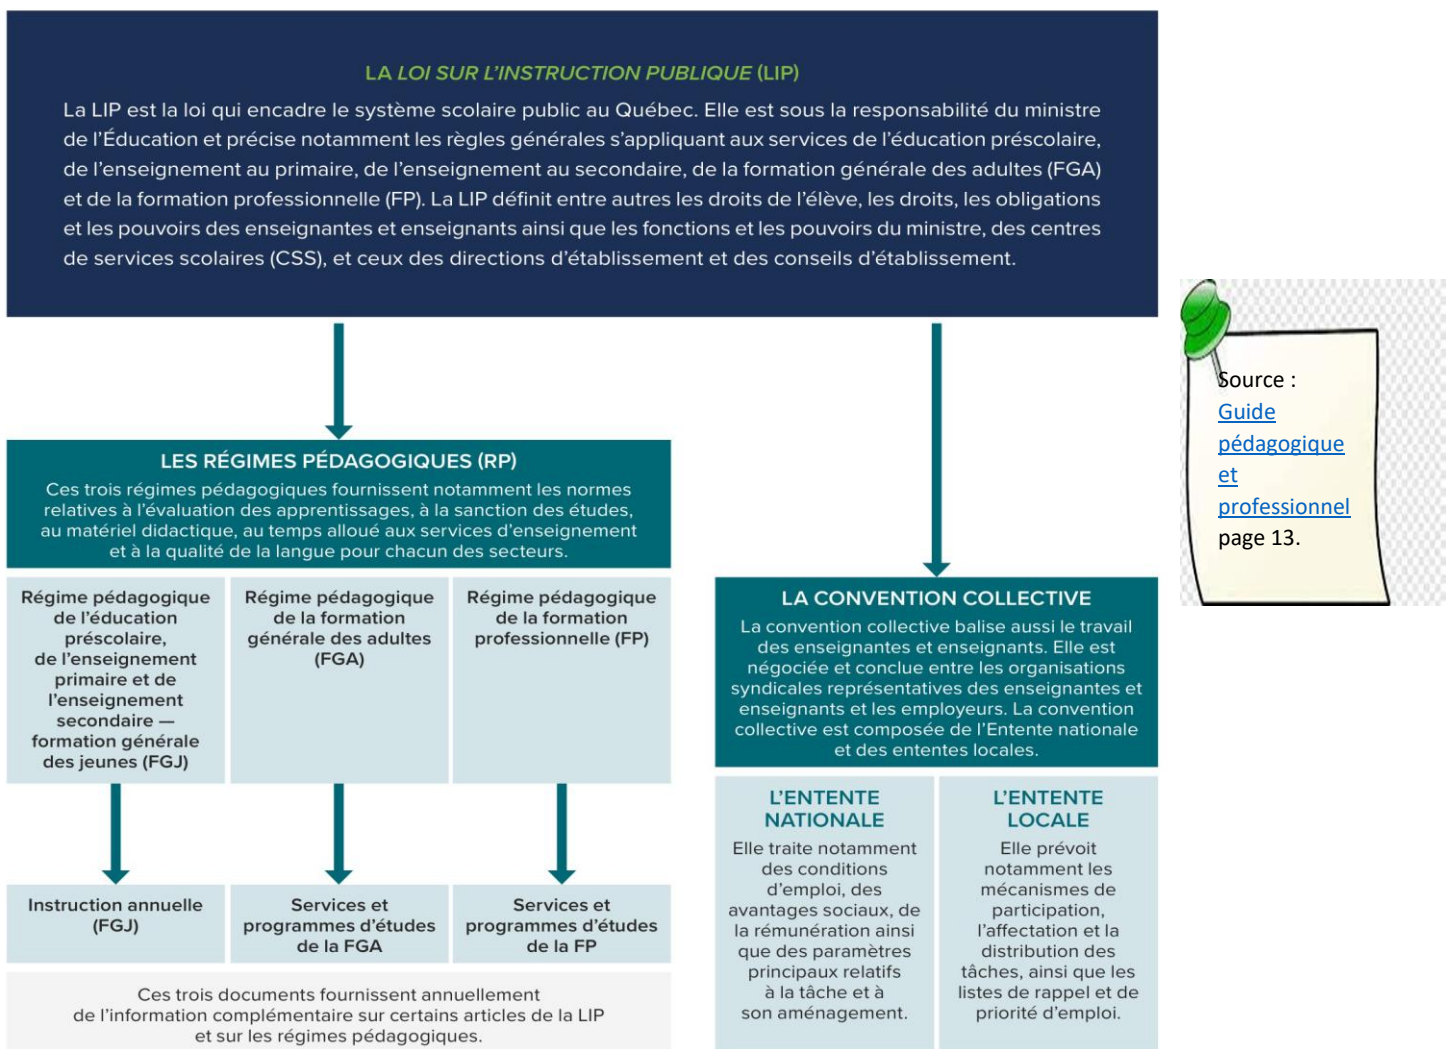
LA *LOI SUR L'INSTRUCTION PUBLIQUE* (LIP)

La LIP est la loi qui encadre le système scolaire public au Québec. Elle est sous la responsabilité du ministre de l'Éducation et précise notamment les règles générales s'appliquant aux services de l'éducation préscolaire, de l'enseignement au primaire, de l'enseignement au secondaire, de la formation générale des adultes (FGA) et de la formation professionnelle (FP). La LIP définit entre autres les droits de l'élève, les droits, les obligations et les pouvoirs des enseignantes et enseignants ainsi que les fonctions et les pouvoirs du ministre, des centres de services scolaires (CSS), et ceux des directions d'établissement et des conseils d'établissement.

LES RÉGIMES PÉDAGOGIQUES (RP)

Ces trois régimes pédagogiques fournissent notamment les normes relatives à l'évaluation des apprentissages, à la sanction des études, au matériel didactique, au temps alloué aux services d'enseignement et à la qualité de la langue pour chacun des secteurs.

Régime pédagogique de l'éducation préscolaire, de l'enseignement primaire et de l'enseignement secondaire — formation générale des jeunes (FGJ)

Régime pédagogique de la formation générale des adultes (FGA)

Régime pédagogique de la formation professionnelle (FP)

Instruction annuelle (FGJ)

Services et programmes d'études de la FGA

Services et programmes d'études de la FP

Ces trois documents fournissent annuellement de l'information complémentaire sur certains articles de la LIP et sur les régimes pédagogiques.

LA CONVENTION COLLECTIVE

La convention collective balise aussi le travail des enseignantes et enseignants. Elle est négociée et conclue entre les organisations syndicales représentatives des enseignantes et enseignants et les employeurs. La convention collective est composée de l'Entente nationale et des ententes locales.

L'ENTENTE NATIONALE

Elle traite notamment des conditions d'emploi, des avantages sociaux, de la rémunération ainsi que des paramètres principaux relatifs à la tâche et à son aménagement.

L'ENTENTE LOCALE

Elle prévoit notamment les mécanismes de participation, l'affectation et la distribution des tâches, ainsi que les listes de rappel et de priorité d'emploi.

Source : Guide pédagogique et professionnel page 13.